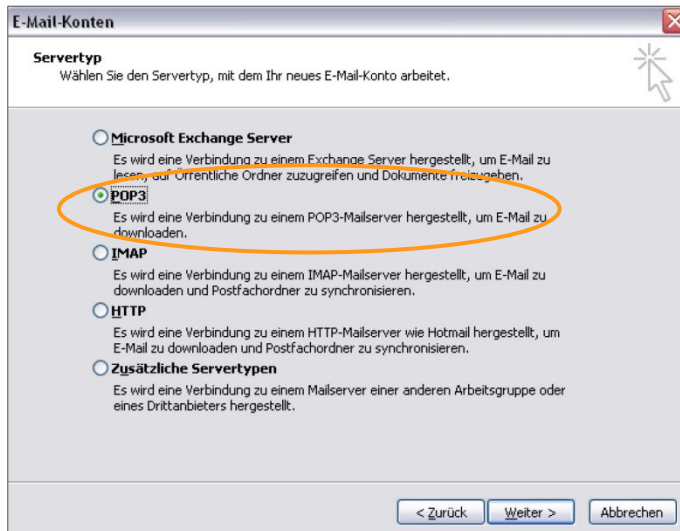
E-Mail-Konten

Servertyp
Wählen Sie den Servertyp, mit dem Ihr neues E-Mail-Konto arbeitet.

Microsoft Exchange Server
Es wird eine Verbindung zu einem Exchange Server hergestellt, um E-Mail zu lesen, auf Öffentliche Ordner zuzugreifen und Dokumente freizugeben.

POP3
Es wird eine Verbindung zu einem POP3-Mailserver hergestellt, um E-Mail zu downloaden.

IMAP
Es wird eine Verbindung zu einem IMAP-Mailserver hergestellt, um E-Mail zu downloaden und Postfachordner zu synchronisieren.

HTTP
Es wird eine Verbindung zu einem HTTP-Mailserver wie Hotmail hergestellt, um E-Mail zu downloaden und Postfachordner zu synchronisieren.

Zusätzliche Servertypen
Es wird eine Verbindung zu einem Mailserver einer anderen Arbeitsgruppe oder eines Drittanbieters hergestellt.

< Zurück | Weiter > | Abbrechen